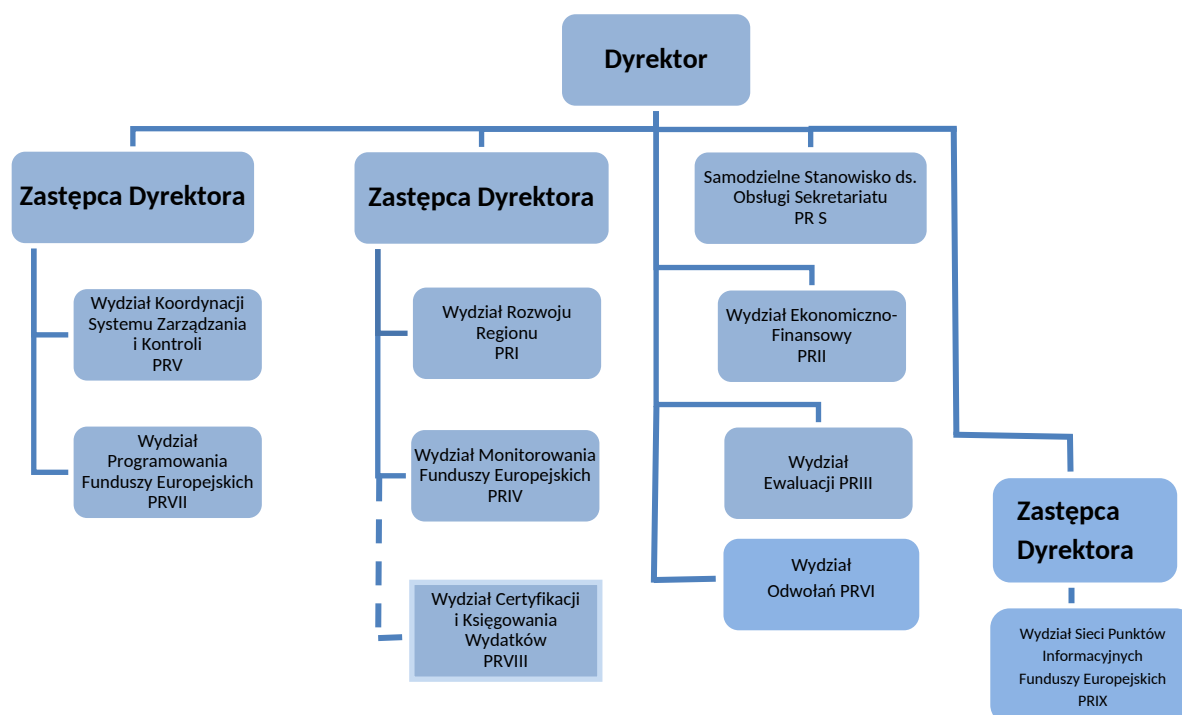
Dyrektor

Zastępca Dyrektora

Wydział Koordynacji Systemu Zarządzania i Kontroli PRV

Wydział Programowania Funduszy Europejskich PRVII

Zastępca Dyrektora

Wydział Rozwoju Regionu PRI

Wydział Monitorowania Funduszy Europejskich PRIV

Wydział Certyfikacji i Księgowania Wydatków PRVIII

Samodzielne Stanowisko ds. Obsługi Sekretariatu PR S

Wydział Ekonomiczno-Finansowy PRII

Wydział Ewaluacji PRIII

Wydział Odwołań PRVI

Zastępca Dyrektora

Wydział Sieci Punktów Informacyjnych Funduszy Europejskich PRIX